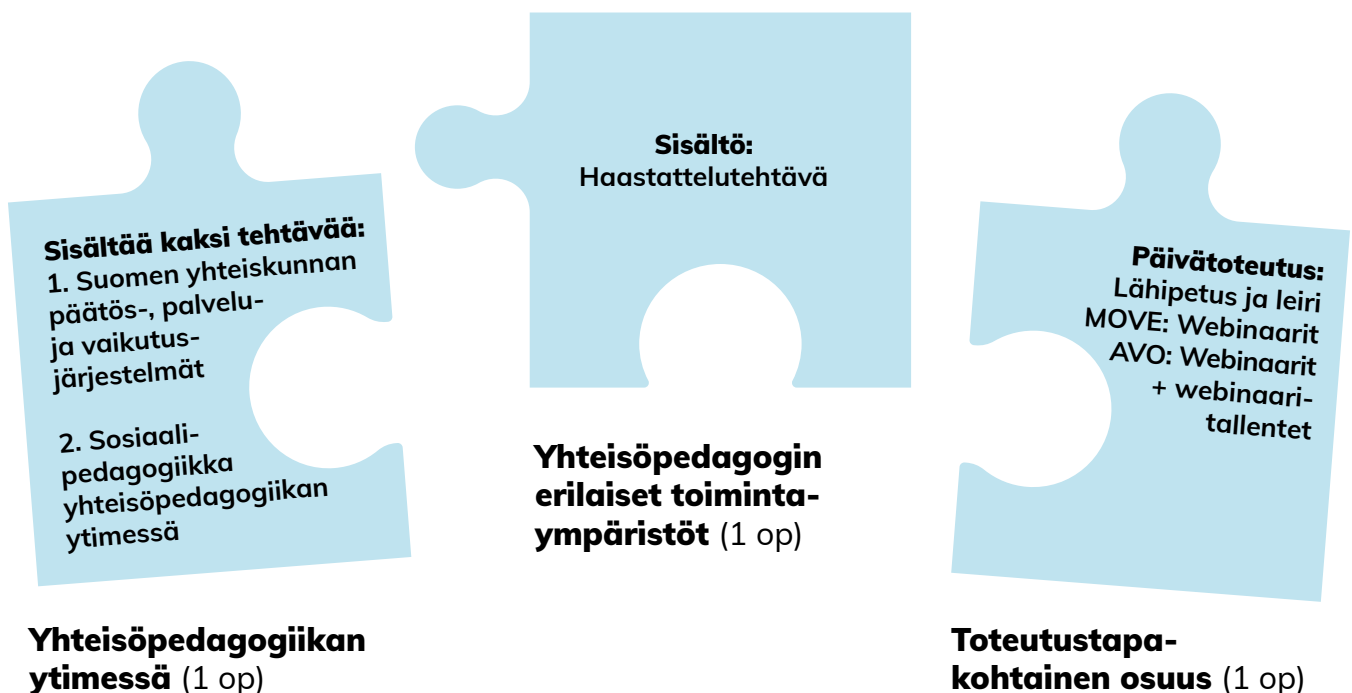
Sisältää kaksi tehtävää:
1. Suomen yhteiskunnan päätös-, palvelu- ja vaikutusjärjestelmät

2. Sosiaalipedagogiikka yhteisöpedagogiikan ytimessä

Yhteisöpedagogiikan ytimessä (1 op)

Sisältö:
Haastattelutehtävä

Yhteisöpedagogin erilaiset toimintaympäristöt (1 op)

Päivätoteutus:
Lähipetus ja leiri
MOVE: Webinaarit
AVO: Webinaarit + webinaaritallentet

Toteutustapakohtainen osuus (1 op)